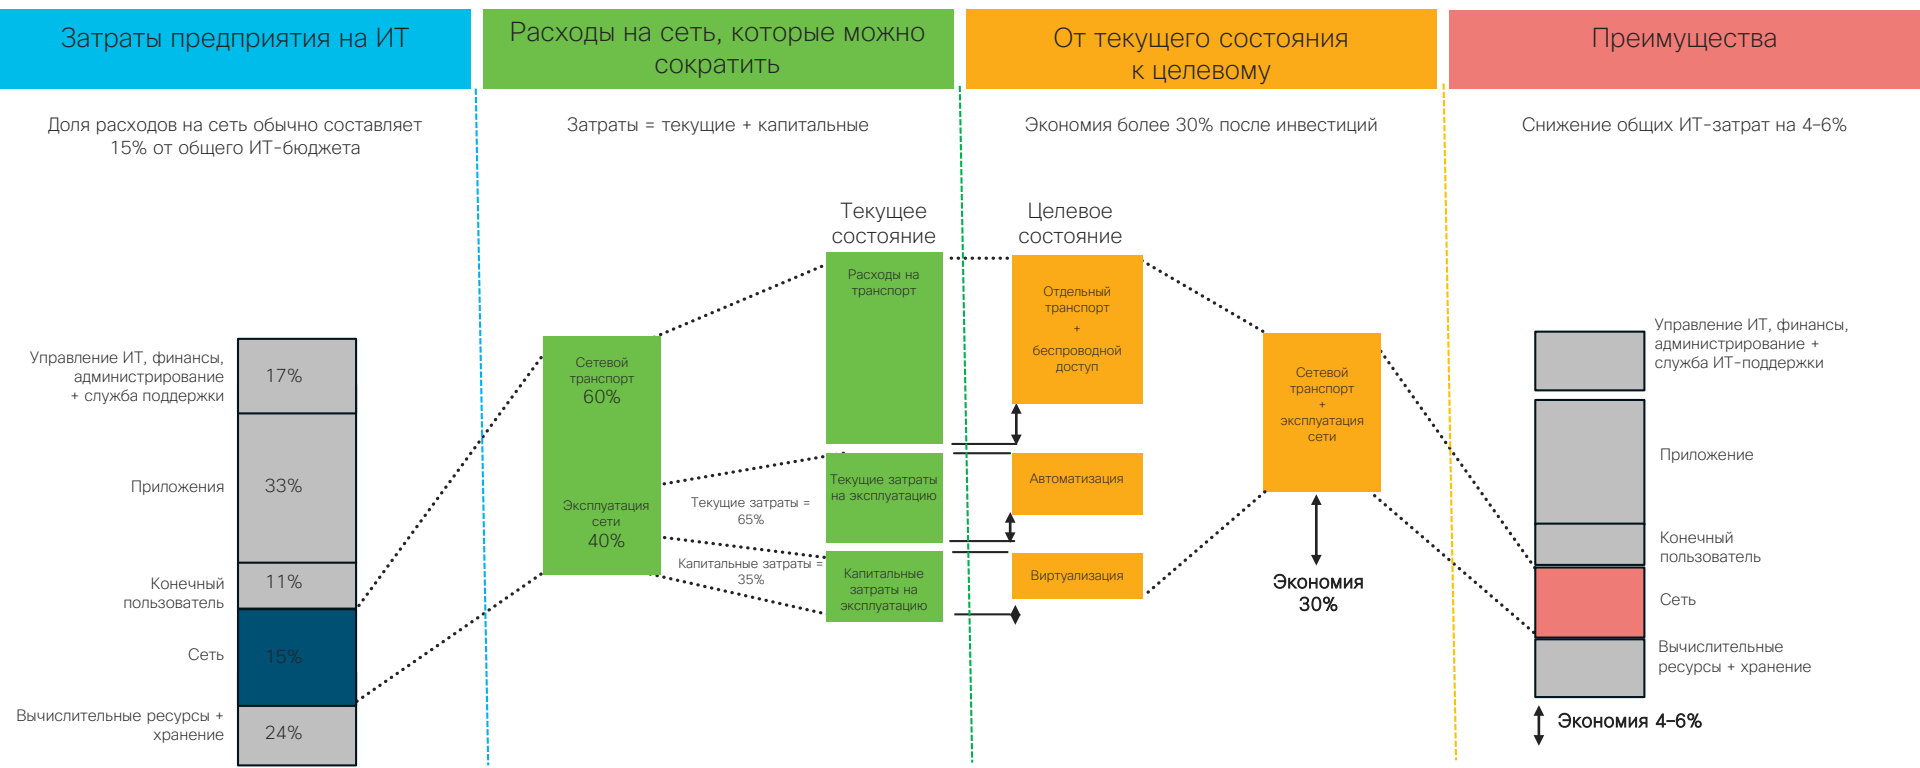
Затраты предприятия на ИТ

Расходы на сеть, которые можно сократить

От текущего состояния к целевому

Преимущества

Доля расходов на сеть обычно составляет 15% от общего ИТ-бюджета

Затраты = текущие + капитальные

Экономия более 30% после инвестиций

Снижение общих ИТ-затрат на 4–6%

Управление ИТ, финансы, администрирование + служба поддержки
17%

Приложения
33%

Конечный пользователь
11%

Сеть
15%

Вычислительные ресурсы + хранение
24%

Сетевой транспорт
60%

Эксплуатация сети
40%

Текущие затраты = 65%

Капитальные затраты = 35%

Текущее состояние

Расходы на транспорт

Текущие затраты на эксплуатацию

Капитальные затраты на эксплуатацию

Целевое состояние

Отдельный транспорт + беспроводной доступ

Автоматизация

Виртуализация

Сетевой транспорт + эксплуатация сети

Экономия 30%

Управление ИТ, финансы, администрирование + служба ИТ-поддержки

Приложение

Конечный пользователь

Сеть

Вычислительные ресурсы + хранение

Экономия 4–6%